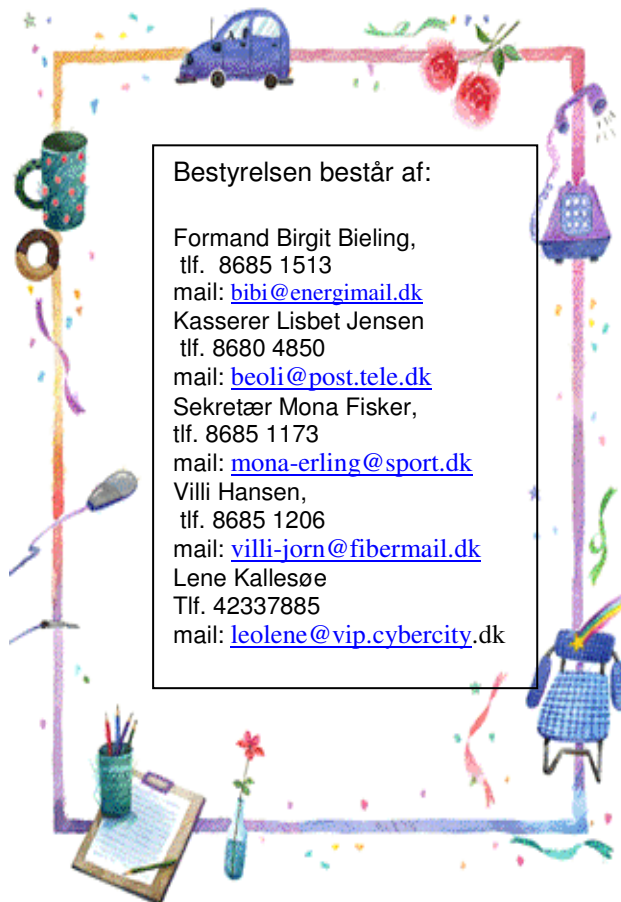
Bestyrelsen består af:

Formand Birgit Bieling,
tlf. 8685 1513
mail: bibi@energimail.dk
Kasserer Lisbet Jensen
tlf. 8680 4850
mail: beoli@post.tele.dk
Sekretær Mona Fisker,
tlf. 8685 1173
mail: mona-erling@sport.dk
Villi Hansen,
tlf. 8685 1206
mail: villi-jorn@fibermail.dk
Lene Kallesøe
Tlf. 42337885
mail: leolene@vip.cybercity.dk